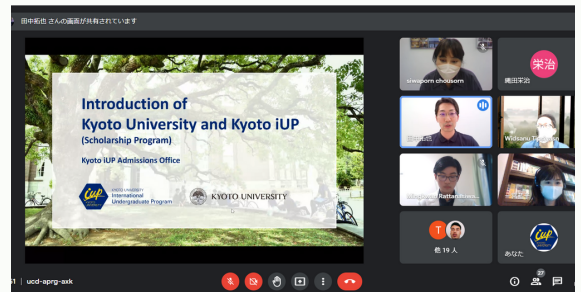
田中拓也 さんの画面が共有されています

Introduction of
Kyoto University and Kyoto iUP
(Scholarship Program)

Kyoto iUP Admissions Office

iUP
KYOTO UNIVERSITY
International Undergraduate Program

KYOTO UNIVERSITY

siwaporn chousorn

栄治
織田栄治

田中拓也

Widsanu T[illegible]

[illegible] Rattanasiwa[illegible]

T
他 19 人

あなた

ucd-aprg-axk

27